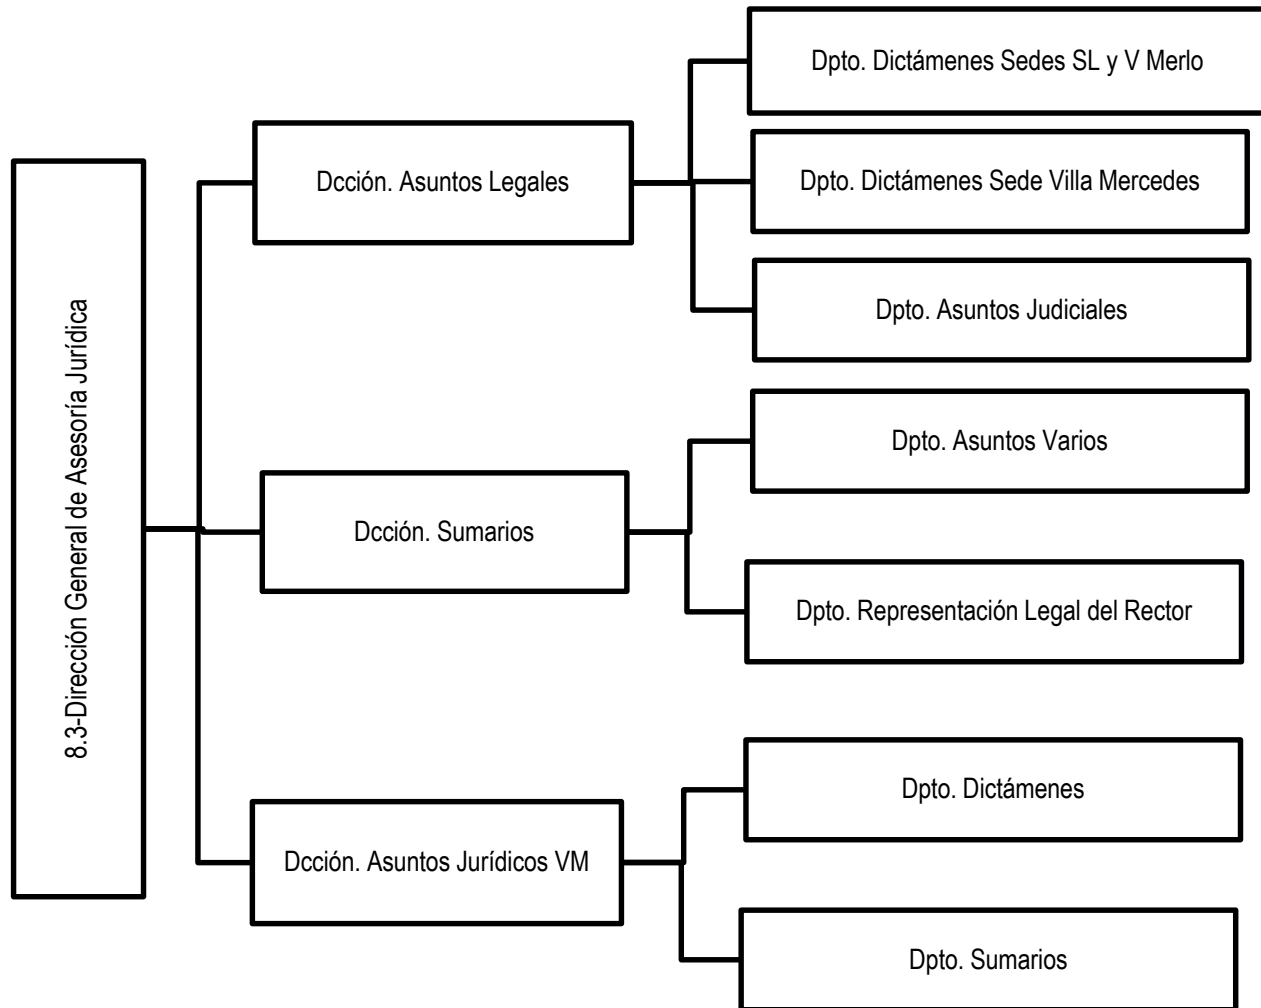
8.3-Dirección General de Asesoría Jurídica

Dcción. Asuntos Legales

Dpto. Dictámenes Sedes SL y V Merlo

Dpto. Dictámenes Sede Villa Mercedes

Dpto. Asuntos Judiciales

Dcción. Sumarios

Dpto. Asuntos Varios

Dpto. Representación Legal del Rector

Dcción. Asuntos Jurídicos VM

Dpto. Dictámenes

Dpto. Sumarios